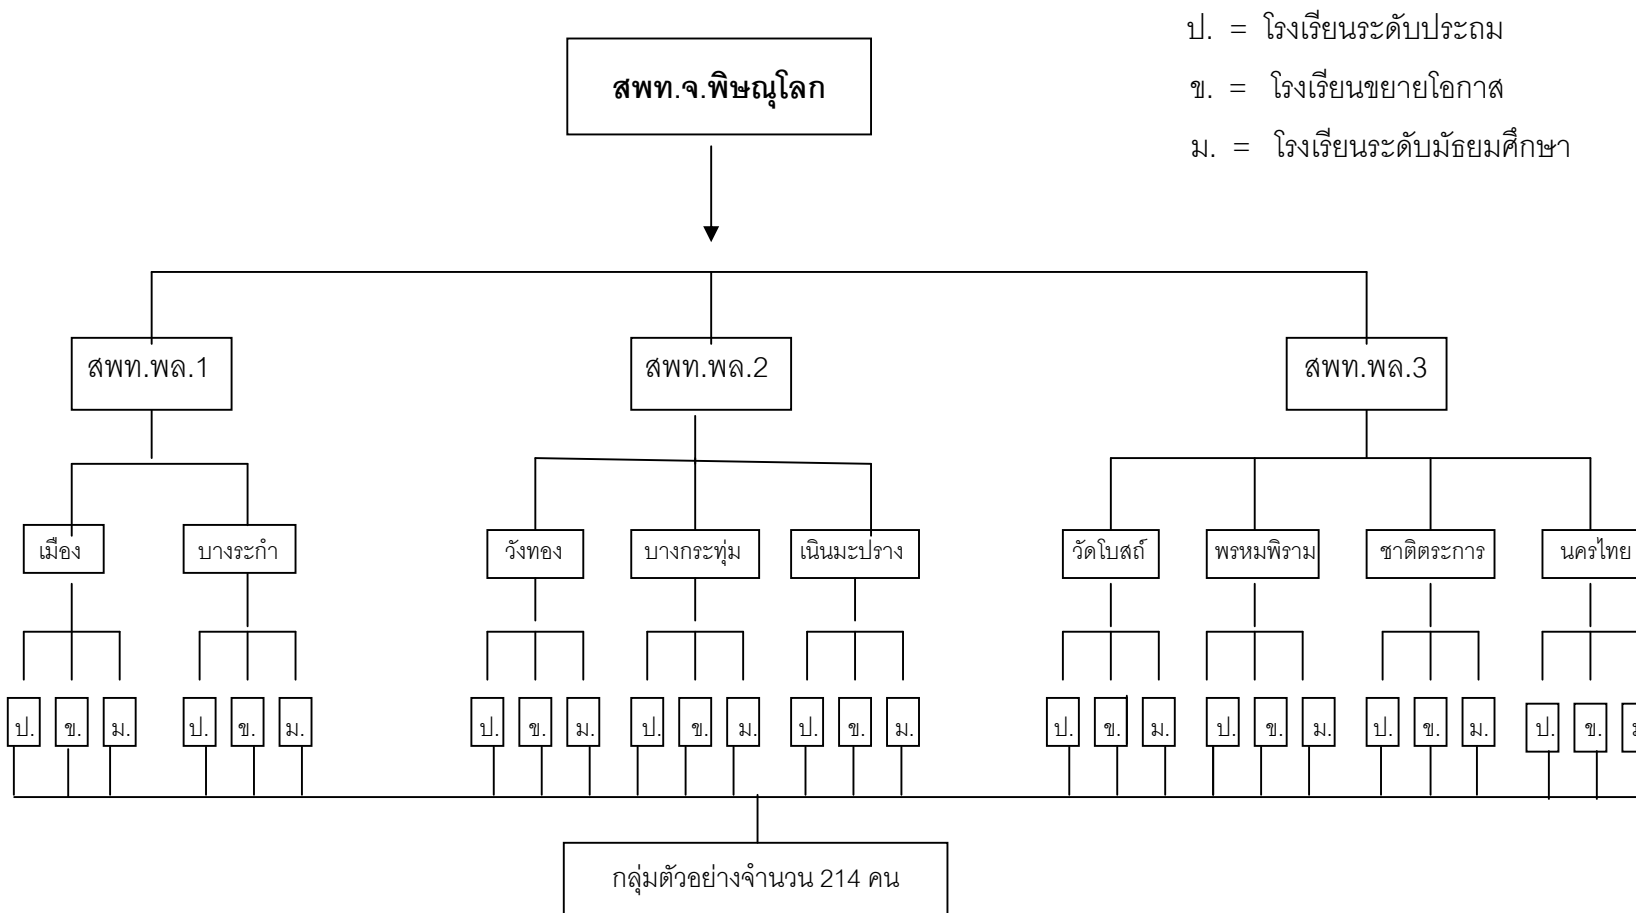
ป. = โรงเรียนระดับประถม

ข. = โรงเรียนขยายโอกาส

ม. = โรงเรียนระดับมัธยมศึกษา

สพท.จ.พิษณุโลก

สพท.พล.1

สพท.พล.2

สพท.พล.3

เมือง

บางระกำ

วังทอง

บางกระทุ่ม

เนินมะปราง

วัดโบสถ์

พรหมพิราม

ชาติตระการ

นครไทย

ป. ข. ม.

ป. ข. ม.

ป. ข. ม.

ป. ข. ม.

ป. ข. ม.

ป. ข. ม.

ป. ข. ม.

ป. ข. ม.

ป. ข. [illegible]

กลุ่มตัวอย่างจำนวน 214 คน